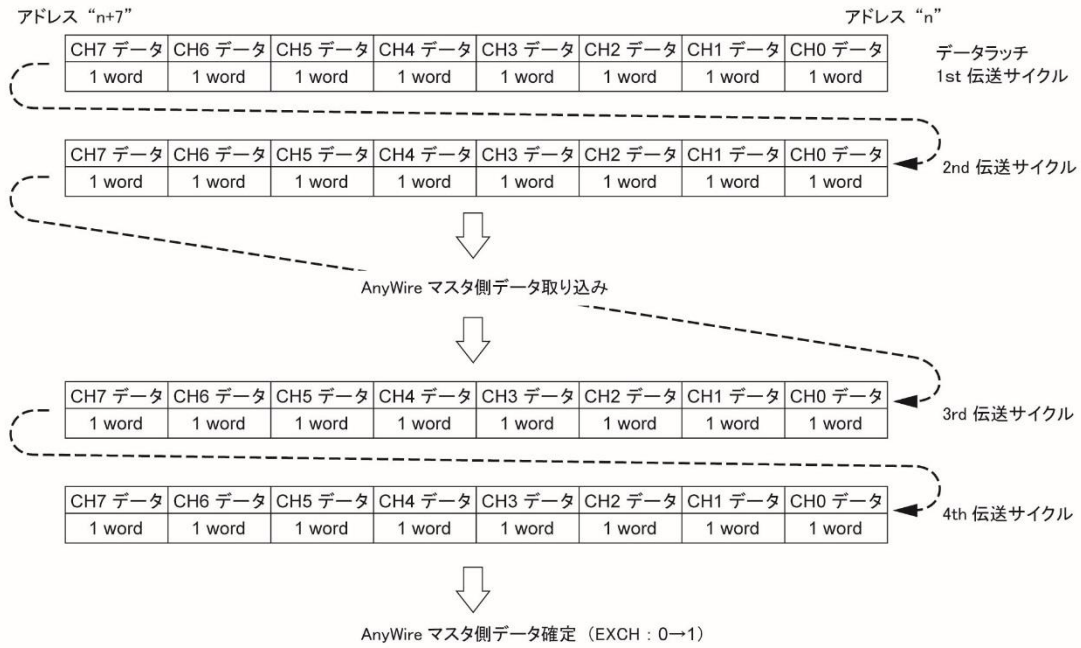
アドレス "n+7"

アドレス "n"

| CH7 データ | CH6 データ | CH5 データ | CH4 データ | CH3 データ | CH2 データ | CH1 データ | CH0 データ |
|---|---|---|---|---|---|---|---|
| 1 word | 1 word | 1 word | 1 word | 1 word | 1 word | 1 word | 1 word |

データラッチ
1st 伝送サイクル

| CH7 データ | CH6 データ | CH5 データ | CH4 データ | CH3 データ | CH2 データ | CH1 データ | CH0 データ |
|---|---|---|---|---|---|---|---|
| 1 word | 1 word | 1 word | 1 word | 1 word | 1 word | 1 word | 1 word |

2nd 伝送サイクル

AnyWire マスタ側データ取り込み

| CH7 データ | CH6 データ | CH5 データ | CH4 データ | CH3 データ | CH2 データ | CH1 データ | CH0 データ |
|---|---|---|---|---|---|---|---|
| 1 word | 1 word | 1 word | 1 word | 1 word | 1 word | 1 word | 1 word |

3rd 伝送サイクル

| CH7 データ | CH6 データ | CH5 データ | CH4 データ | CH3 データ | CH2 データ | CH1 データ | CH0 データ |
|---|---|---|---|---|---|---|---|
| 1 word | 1 word | 1 word | 1 word | 1 word | 1 word | 1 word | 1 word |

4th 伝送サイクル

AnyWire マスタ側データ確定（EXCH：0→1）